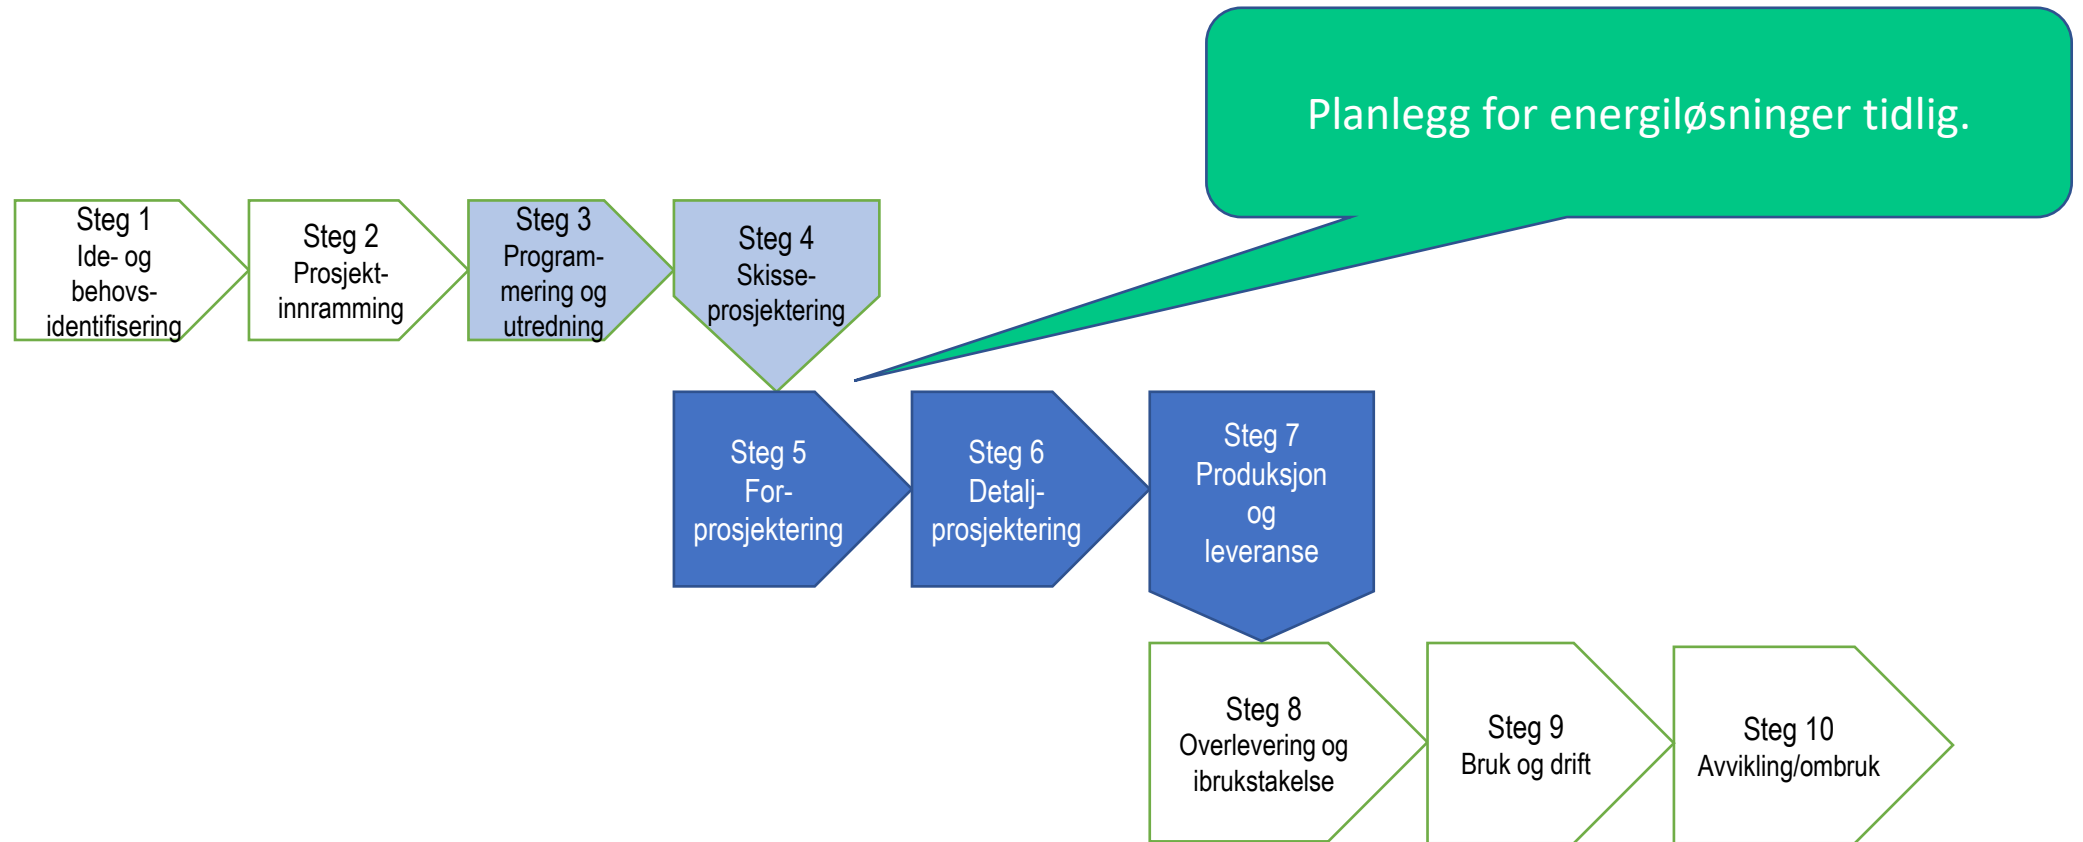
Planlegg for energiløsninger tidlig.

Steg 1
Ide- og behovsidentifisering

Steg 2
Prosjektinnramming

Steg 3
Programmering og utredning

Steg 4
Skisseprosjektering

Steg 5
Forprosjektering

Steg 6
Detaljprosjektering

Steg 7
Produksjon og leveranse

Steg 8
Overlevering og ibrukstakelse

Steg 9
Bruk og drift

Steg 10
Avvikling/ombruk